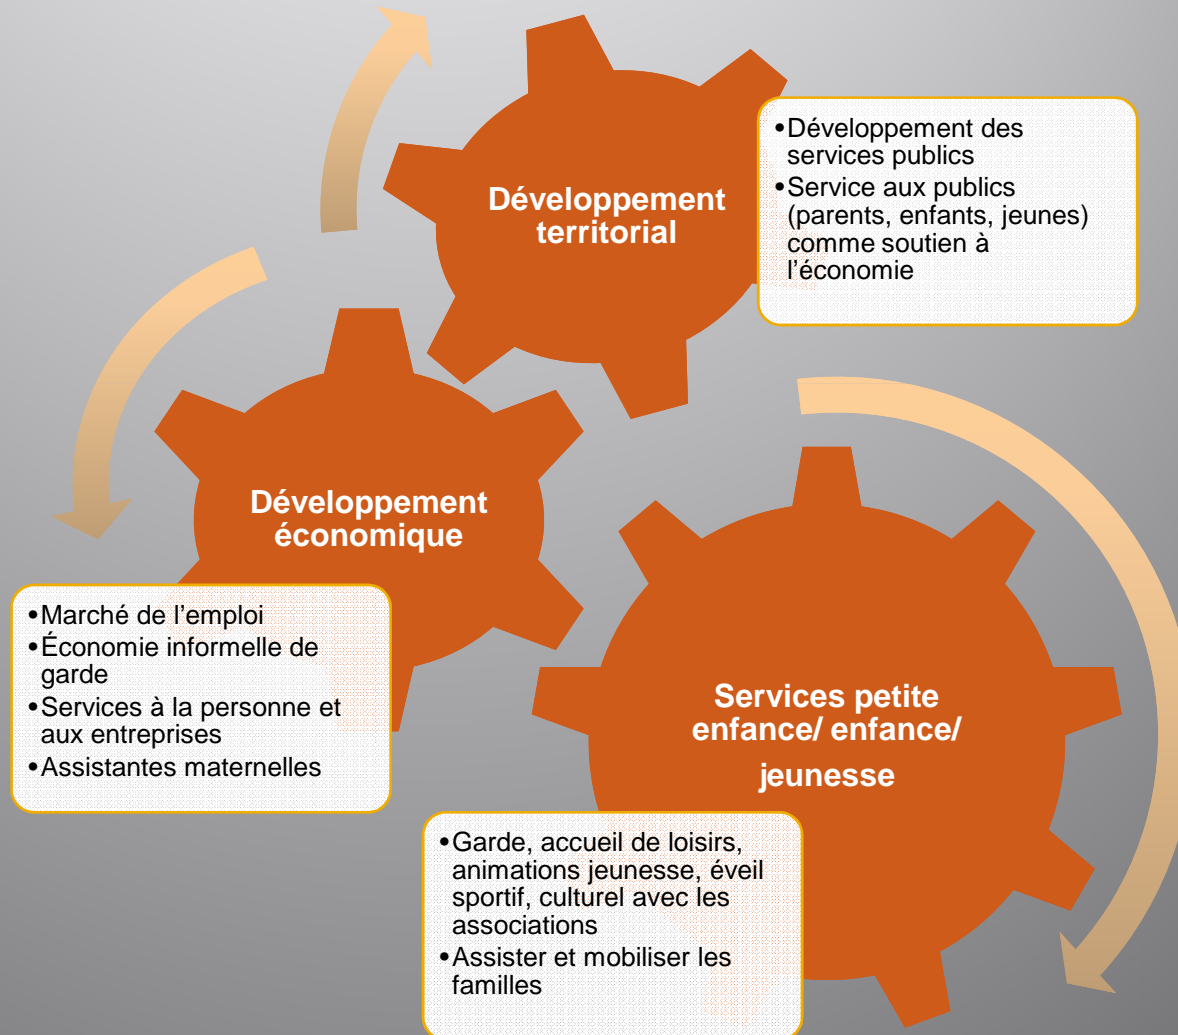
Développement territorial

•Développement des services publics
•Service aux publics (parents, enfants, jeunes) comme soutien à l'économie

Développement économique

•Marché de l'emploi
•Économie informelle de garde
•Services à la personne et aux entreprises
•Assistantes maternelles

Services petite enfance/ enfance/ jeunesse

•Garde, accueil de loisirs, animations jeunesse, éveil sportif, culturel avec les associations
•Assister et mobiliser les familles